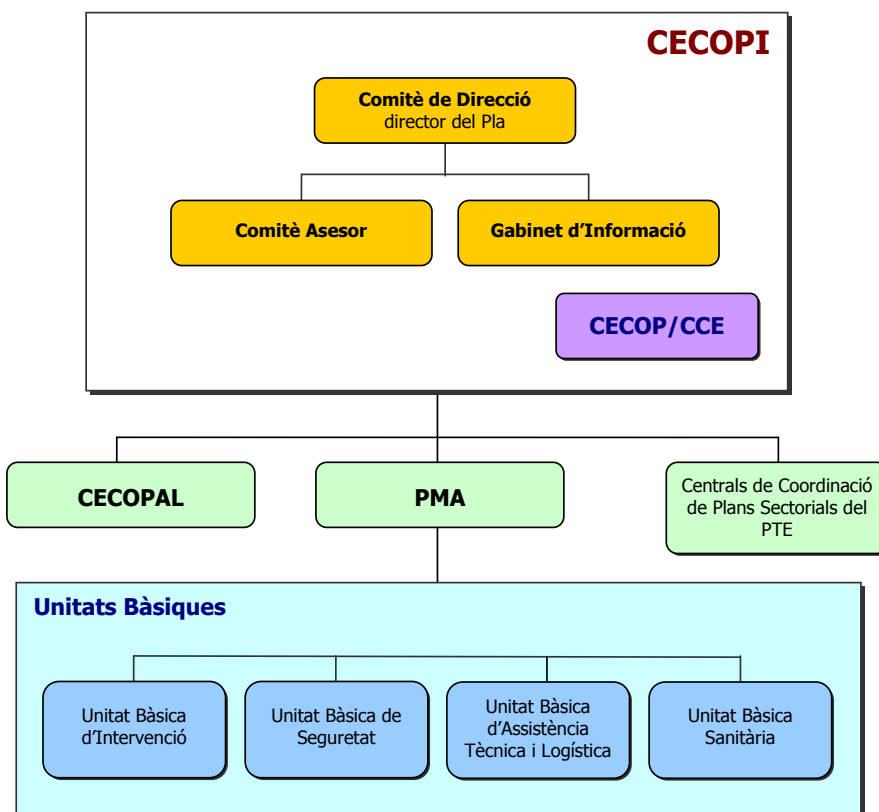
CECOPI

Comitè de Direcció
director del Pla

Comitè Asesor

Gabinet d'Informació

CECOP/CCE

CECOPAL

PMA

Centrals de Coordinació de Plans Sectorials del PTE

Unitats Bàsiques

Unitat Bàsica d'Intervenció

Unitat Bàsica de Seguretat

Unitat Bàsica d'Assistència Tècnica i Logística

Unitat Bàsica Sanitària